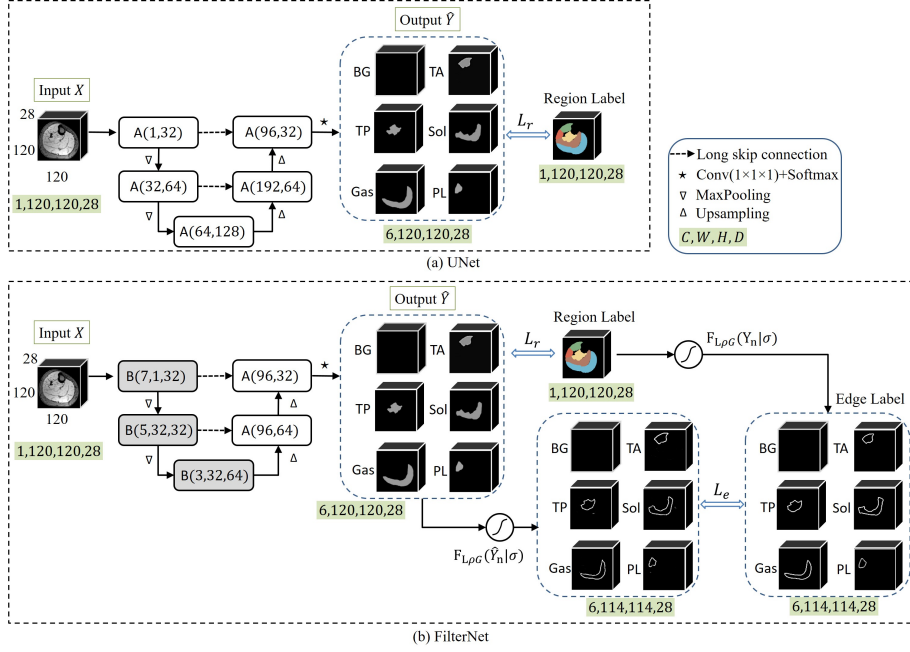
Input $X$

28

120

120

1,120,120,28

A(1,32)

A(32,64)

A(64,128)

A(96,32)

A(192,64)

Output $\hat{Y}$

BG

TA

TP

Sol

Gas

PL

6,120,120,28

$L_r$

Region Label

1,120,120,28

Long skip connection

★ Conv(1×1×1)+Softmax

▽ MaxPooling

Δ Upsampling

$C, W, H, D$

(a) UNet

Input $X$

28

120

120

1,120,120,28

B(7,1,32)

B(5,32,32)

B(3,32,64)

A(96,32)

A(96,64)

Output $\hat{Y}$

BG

TA

TP

Sol

Gas

PL

6,120,120,28

$L_r$

Region Label

1,120,120,28

$F_{L\rho G}(Y_n|\sigma)$

Edge Label

$F_{L\rho G}(\hat{Y}_n|\sigma)$

BG

TA

TP

Sol

Gas

PL

6,114,114,28

$L_e$

BG

TA

TP

Sol

Gas

PL

6,114,114,28

(b) FilterNet